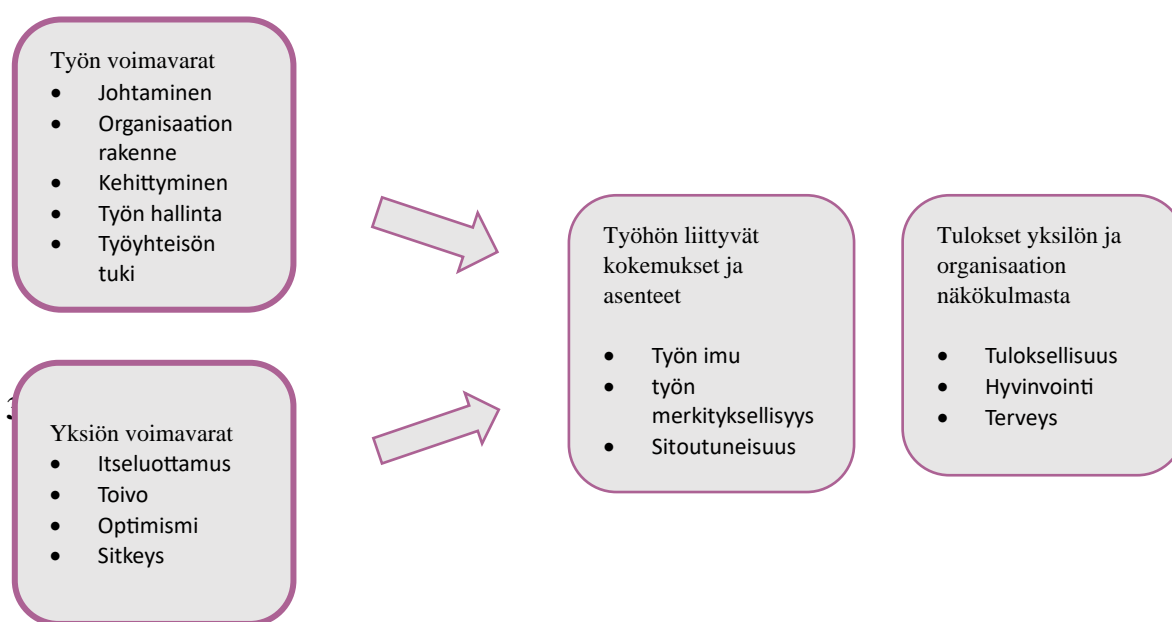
Työn voimavarat
- Johtaminen
- Organisaation rakenne
- Kehittyminen
- Työn hallinta
- Työyhteisön tuki

Yksiön voimavarat
- Itseluottamus
- Toivo
- Optimismi
- Sitkeys

Työhön liittyvät kokemukset ja asenteet

- Työn imu
- työn merkityksellisyys
- Sitoutuneisuus

Tulokset yksilön ja organisaation näkökulmasta

- Tuloksellisuus
- Hyvinvointi
- Terveys